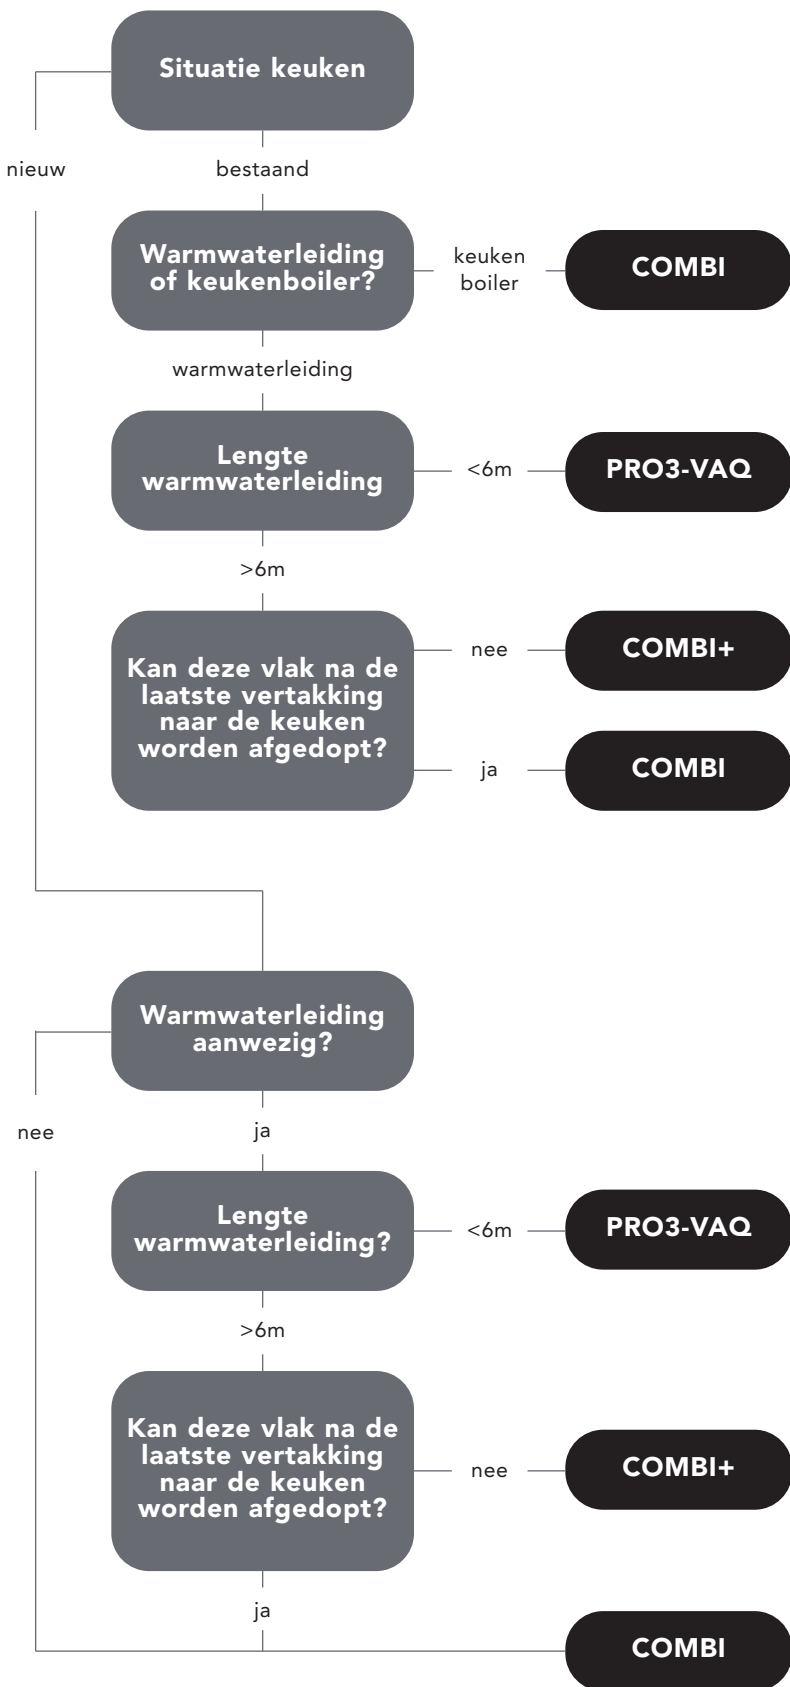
Situatie keuken

nieuw

bestaand

Warmwaterleiding of keukenboiler?

keuken boiler

COMBI

warmwaterleiding

Lengte warmwaterleiding

<6m

PRO3-VAQ

>6m

Kan deze vlak na de laatste vertakking naar de keuken worden afgedopt?

nee

COMBI+

ja

COMBI

Warmwaterleiding aanwezig?

nee

ja

Lengte warmwaterleiding?

<6m

PRO3-VAQ

>6m

Kan deze vlak na de laatste vertakking naar de keuken worden afgedopt?

nee

COMBI+

ja

COMBI